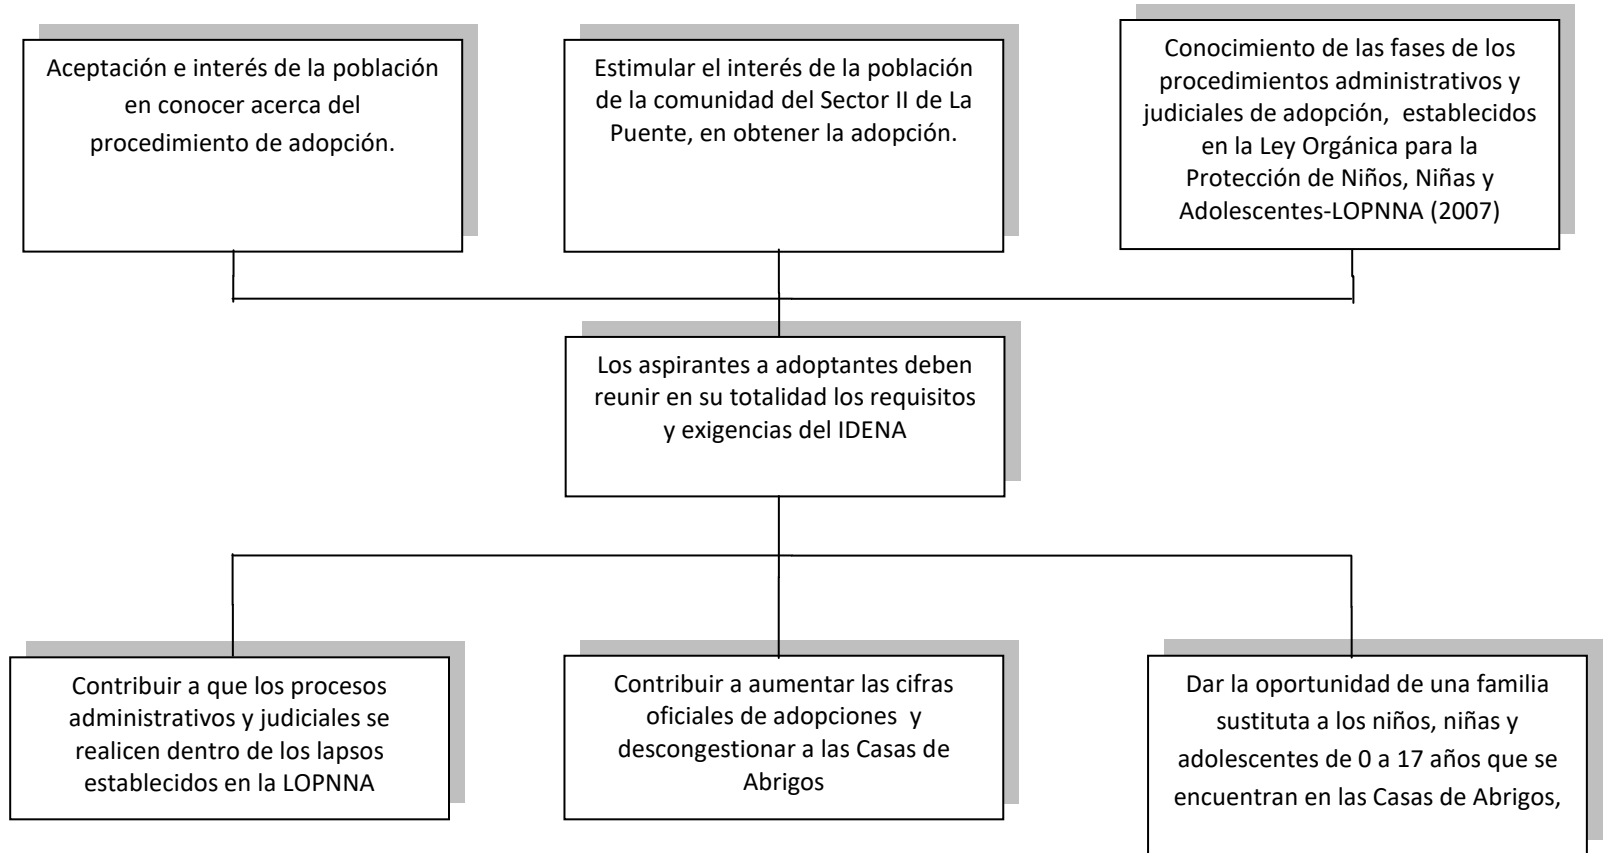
Aceptación e interés de la población en conocer acerca del procedimiento de adopción.

Estimular el interés de la población de la comunidad del Sector II de La Puente, en obtener la adopción.

Conocimiento de las fases de los procedimientos administrativos y judiciales de adopción, establecidos en la Ley Orgánica para la Protección de Niños, Niñas y Adolescentes-LOPNNA (2007)

Los aspirantes a adoptantes deben reunir en su totalidad los requisitos y exigencias del IDENA

Contribuir a que los procesos administrativos y judiciales se realicen dentro de los lapsos establecidos en la LOPNNA

Contribuir a aumentar las cifras oficiales de adopciones y descongestionar a las Casas de Abrigos

Dar la oportunidad de una familia sustituta a los niños, niñas y adolescentes de 0 a 17 años que se encuentran en las Casas de Abrigos,